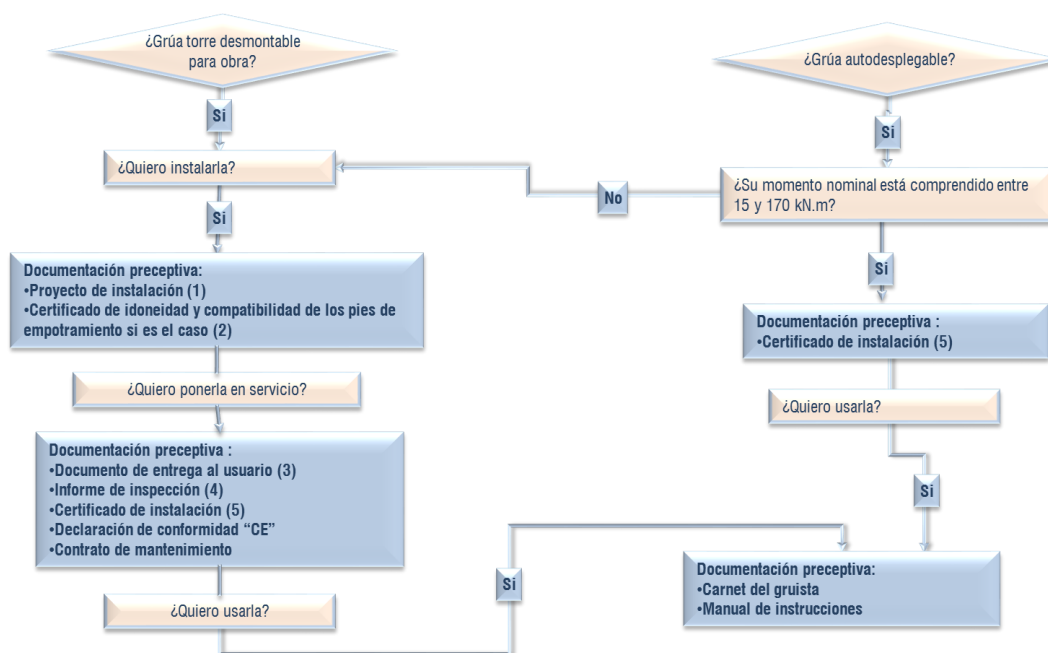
¿Grúa torre desmontable para obra?

Sí

¿Quiero instalarla?

Sí

Documentación preceptiva:
•Proyecto de instalación (1)
•Certificado de idoneidad y compatibilidad de los pies de empotramiento si es el caso (2)

¿Quiero ponerla en servicio?

Documentación preceptiva :
•Documento de entrega al usuario (3)
•Informe de inspección (4)
•Certificado de instalación (5)
•Declaración de conformidad "CE"
•Contrato de mantenimiento

¿Quiero usarla?

Sí

¿Grúa autodesplegable?

Sí

No

¿Su momento nominal está comprendido entre 15 y 170 kN.m?

Sí

Documentación preceptiva :
•Certificado de instalación (5)

¿Quiero usarla?

Sí

Documentación preceptiva:
•Carnet del gruista
•Manual de instrucciones